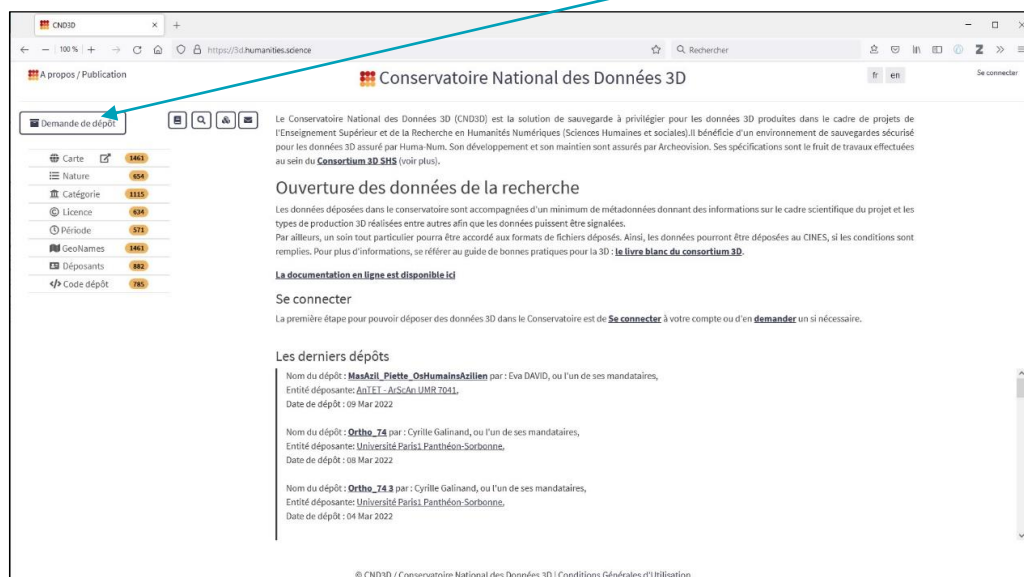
CND3D ×  +

100 %  https://3d.humanities.science  Rechercher

A propos / Publication

Conservatoire National des Données 3D

fr en

Se connecter

Demande de dépôt

Carte 1463
Nature 654
Catégorie 1115
Licence 634
Période 571
GeoNames 1461
Déposants 882
Code dépôt 785

Le Conservatoire National des Données 3D (CND3D) est la solution de sauvegarde à privilégier pour les données 3D produites dans le cadre de projets de l'Enseignement Supérieur et de la Recherche en Humanités Numériques (Sciences Humaines et sociales).Il bénéficie d'un environnement de sauvegardes sécurisé pour les données 3D assuré par Huma-Num. Son développement et son maintien sont assurés par Archeovision. Ses spécifications sont le fruit de travaux effectuées au sein du Consortium 3D SHS (voir plus).

Ouverture des données de la recherche

Les données déposées dans le conservatoire sont accompagnées d'un minimum de métadonnées donnant des informations sur le cadre scientifique du projet et les types de production 3D réalisées entre autres afin que les données puissent être signalées.
Par ailleurs, un soin tout particulier pourra être accordé aux formats de fichiers déposés. Ainsi, les données pourront être déposées au CINES, si les conditions sont remplies. Pour plus d'informations, se référer au guide de bonnes pratiques pour la 3D : le livre blanc du consortium 3D.

La documentation en ligne est disponible ici

Se connecter

La première étape pour pouvoir déposer des données 3D dans le Conservatoire est de Se connecter à votre compte ou d'en demander un si nécessaire.

Les derniers dépôts

Nom du dépôt : MasAzil_Piette_OsHumainsAzilien par : Eva DAVID, ou l'un de ses mandataires,
Entité déposante: AnTET - ArScAn UMR 7041,
Date de dépôt : 09 Mar 2022

Nom du dépôt : Ortho_74 par : Cyrille Galinand, ou l'un de ses mandataires,
Entité déposante: Université Paris1 Panthéon-Sorbonne,
Date de dépôt : 08 Mar 2022

Nom du dépôt : Ortho_74 3 par : Cyrille Galinand, ou l'un de ses mandataires,
Entité déposante: Université Paris1 Panthéon-Sorbonne,
Date de dépôt : 04 Mar 2022

© CND3D / Conservatoire National des Données 3D | Conditions Générales d'Utilisation